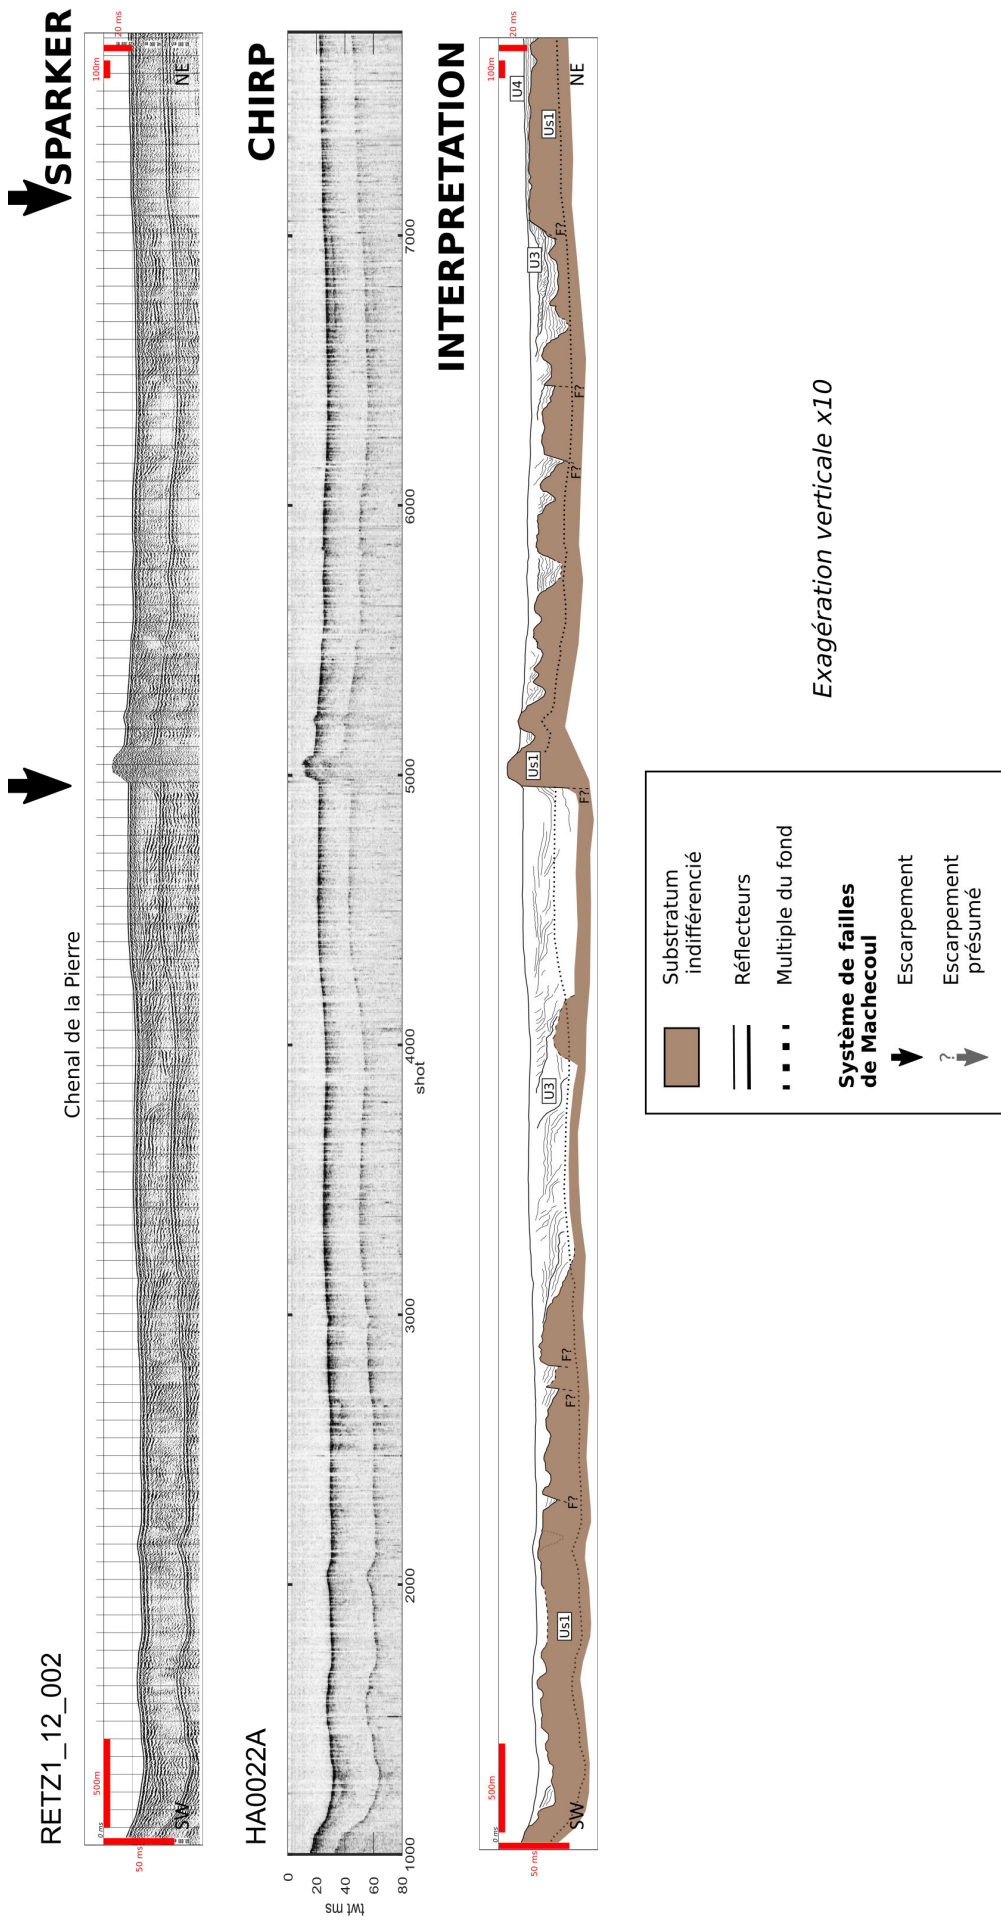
RETZ1_12_002

SPARKER

Chenal de la Pierre

SW

NE

500m

50 ms

0 ms

100m

20 ms

HA0022A

CHIRP

twt ms

0

20

40

60

80

1000

2000

3000

4000

5000

6000

7000

shot

INTERPRETATION

Us1

U3

U4

F?

Exagération verticale x10

Substratum indifférencié

Réflecteurs

Multiple du fond

Système de failles de Machecoul

Escarpement

Escarpement présumé

?